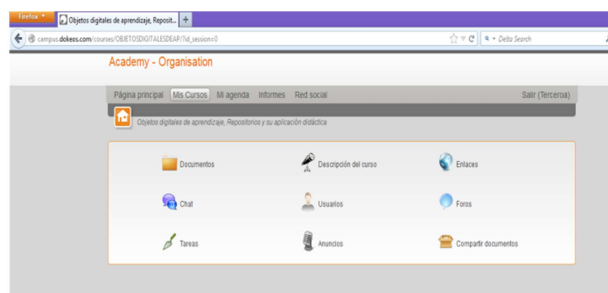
Firefox
Objetos digitales de aprendizaje, Reposit... +
campus.dokeos.com/courses/OBJETOSDIGITALESDEAP/?id_session=0
Delta Search

Academy - Organisation

Página principal Mis Cursos Mi agenda Informes Red social
Salir (Terceroa)

Objetos digitales de aprendizaje, Repositorios y su aplicación didáctica

Documentos
Descripción del curso
Enlaces
Chat
Usuarios
Foros
Tareas
Anuncios
Compartir documentos